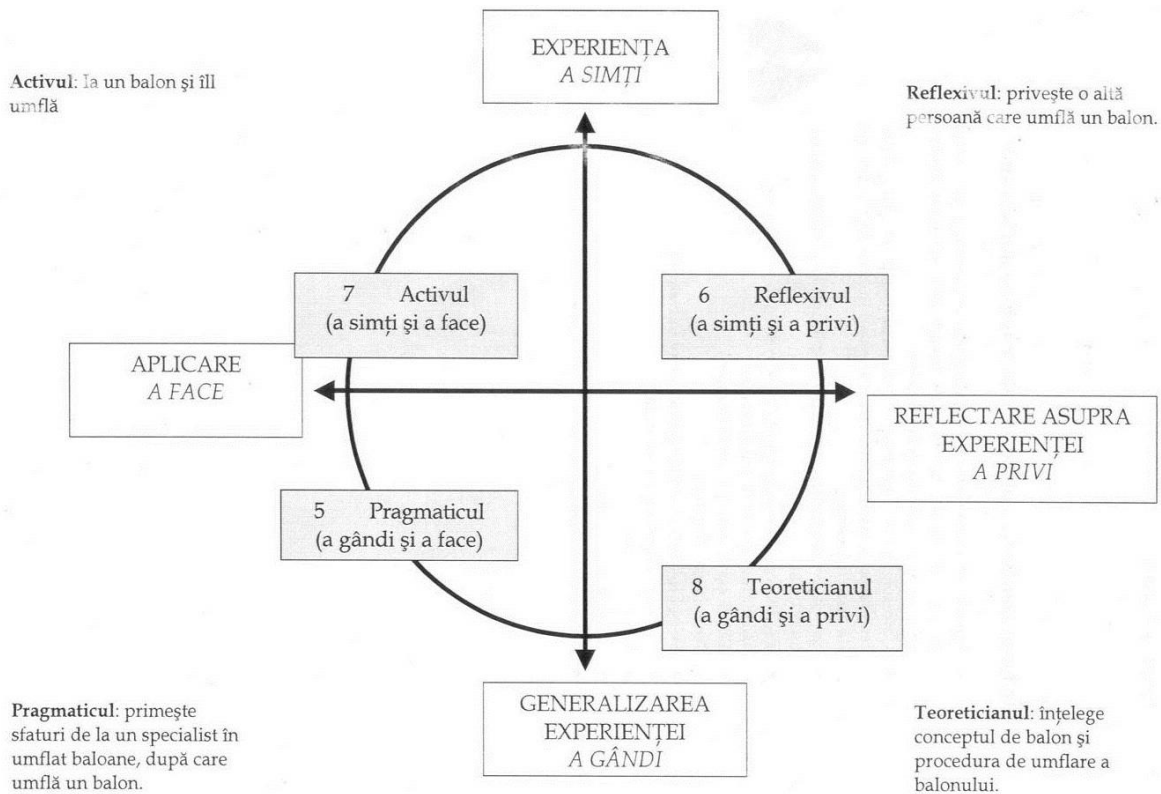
**Activul**: Ia un balon şi îll umflă

EXPERIENȚA
*A SIMȚI*

**Reflexivul**: priveşte o altă persoană care umflă un balon.

7 Activul
(a simți şi a face)

6 Reflexivul
(a simți şi a privi)

APLICARE
*A FACE*

REFLECTARE ASUPRA EXPERIENȚEI
*A PRIVI*

5 Pragmaticul
(a gândi şi a face)

8 Teoreticianul
(a gândi şi a privi)

**Pragmaticul**: primeşte sfaturi de la un specialist în umflat baloane, după care umflă un balon.

GENERALIZAREA EXPERIENȚEI
*A GÂNDI*

**Teoreticianul**: înțelege conceptul de balon şi procedura de umflare a balonului.